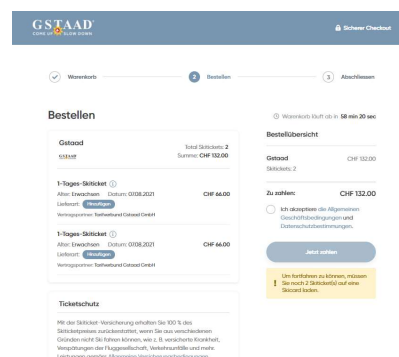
GSTAAD
COME UP SLOW DOWN

Sicherer Checkout

Warenkorb

2 Bestellen

3 Abschliessen

Bestellen

Warenkorb läuft ab in: 58 min 20 sec

Gstaad
GSTAAD

Total Skitickets: 2
Summe: CHF 132.00

1-Tages-Skiticket
Alter: Erwachsen Datum: 07.08.2021
Lieferart: Hinzufügen
Vertragspartner: Tarifverbund Gstaad GmbH

CHF 66.00

1-Tages-Skiticket
Alter: Erwachsen Datum: 07.08.2021
Lieferart: Hinzufügen
Vertragspartner: Tarifverbund Gstaad GmbH

CHF 66.00

Ticketschutz

Mit der Skiticket-Versicherung erhalten Sie 100 % des Skiticketpreises zurückerstattet, wenn Sie aus verschiedenen Gründen nicht Ski fahren können, wie z. B. versicherte Krankheit, Verspätungen der Fluggesellschaft, Verkehrsunfälle und mehr. Leistungen gemäss Allgemeine Versicherungsbedingungen

Bestellübersicht

Gstaad
Skitickets: 2

CHF 132.00

Zu zahlen:
CHF 132.00

Ich akzeptiere die Allgemeinen Geschäftsbedingungen und Datenschutzbestimmungen.

Jetzt zahlen

Um fortfahren zu können, müssen Sie noch 2 Skiticket(s) auf eine Skicard laden.